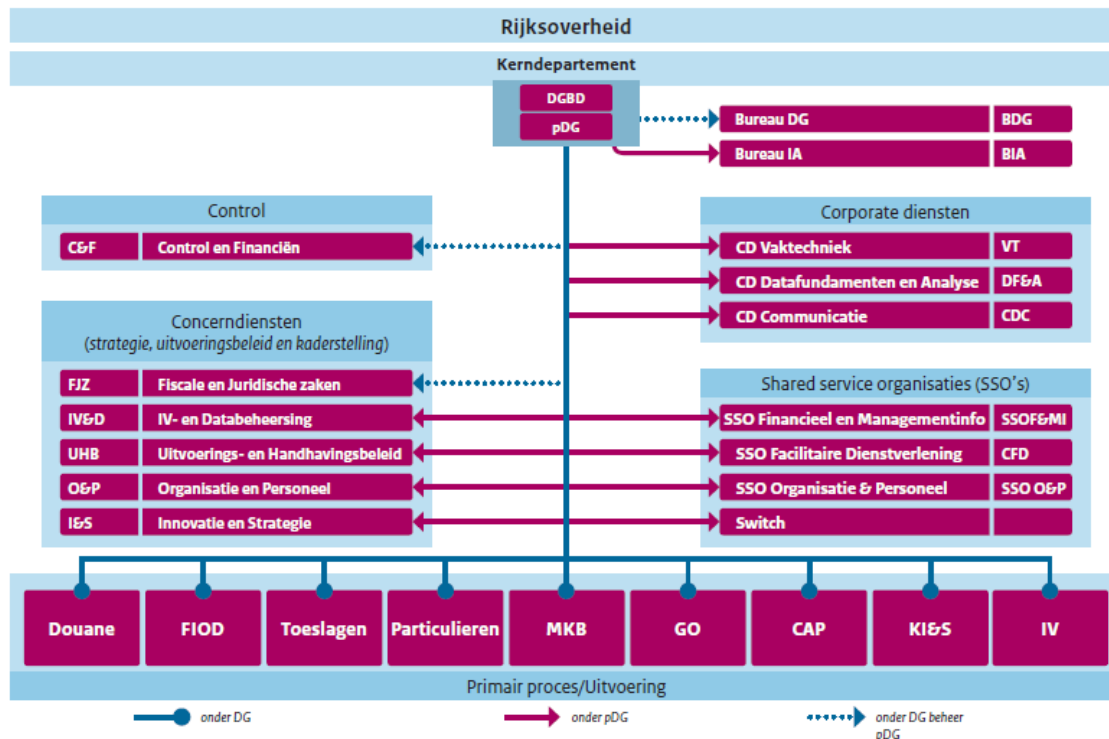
Rijksoverheid

Kerndepartement

DGBD
pDG

Bureau DG | BDG
Bureau IA | BIA

Control

C&F | Control en Financiën

Corporate diensten

CD Vaktechniek | VT
CD Datafundamenten en Analyse | DF&A
CD Communicatie | CDC

Concerndiensten
(strategie, uitvoeringsbeleid en kaderstelling)

FJZ | Fiscale en Juridische zaken
IV&D | IV- en Databeheersing
UHB | Uitvoerings- en Handhavingsbeleid
O&P | Organisatie en Personeel
I&S | Innovatie en Strategie

Shared service organisaties (SSO's)

SSO Financieel en Managementinfo | SSOF&MI
SSO Facilitaire Dienstverlening | CFD
SSO Organisatie & Personeel | SSO O&P
Switch

Douane
FIOD
Toeslagen
Particulieren
MKB
GO
CAP
KI&S
IV

Primair proces/Uitvoering

onder DG
onder pDG
onder DG beheer pDG